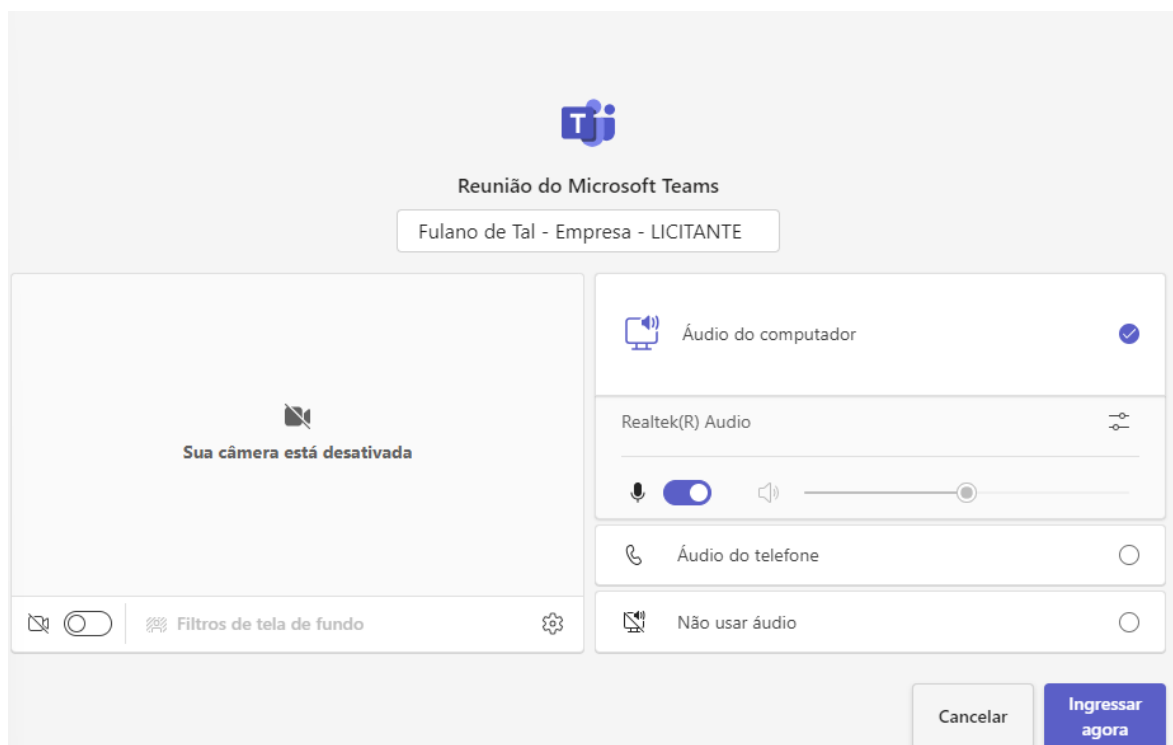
Reunião do Microsoft Teams

Fulano de Tal - Empresa - LICITANTE

Sua câmera está desativada

Filtros de tela de fundo

Áudio do computador

Realtek(R) Audio

Áudio do telefone

Não usar áudio

Cancelar

Ingressar agora